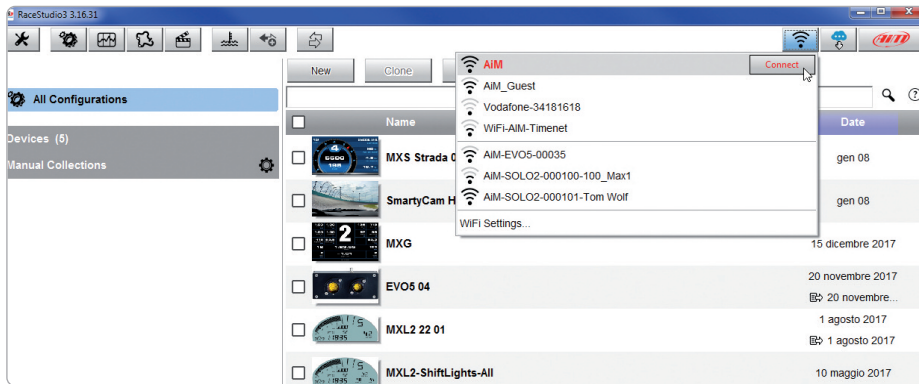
RaceStudio3 3.16.31

New
Clone

All Configurations

Devices (5)
Manual Collections

Name
Date

MXS Strada 0
gen 08

SmartyCam H
gen 08

MXG
15 dicembre 2017

EVO5 04
20 novembre 2017
20 novembre...

MXL2 22 01
1 agosto 2017
1 agosto 2017

MXL2-ShiftLights-All
10 maggio 2017

AiM
Connect
AiM_Guest
Vodafone-34181618
WiFi-AIM-Timenet
AiM-EVO5-00035
AiM-SOLO2-000100-100_Max1
AiM-SOLO2-000101-Tom Wolf
WiFi Settings...